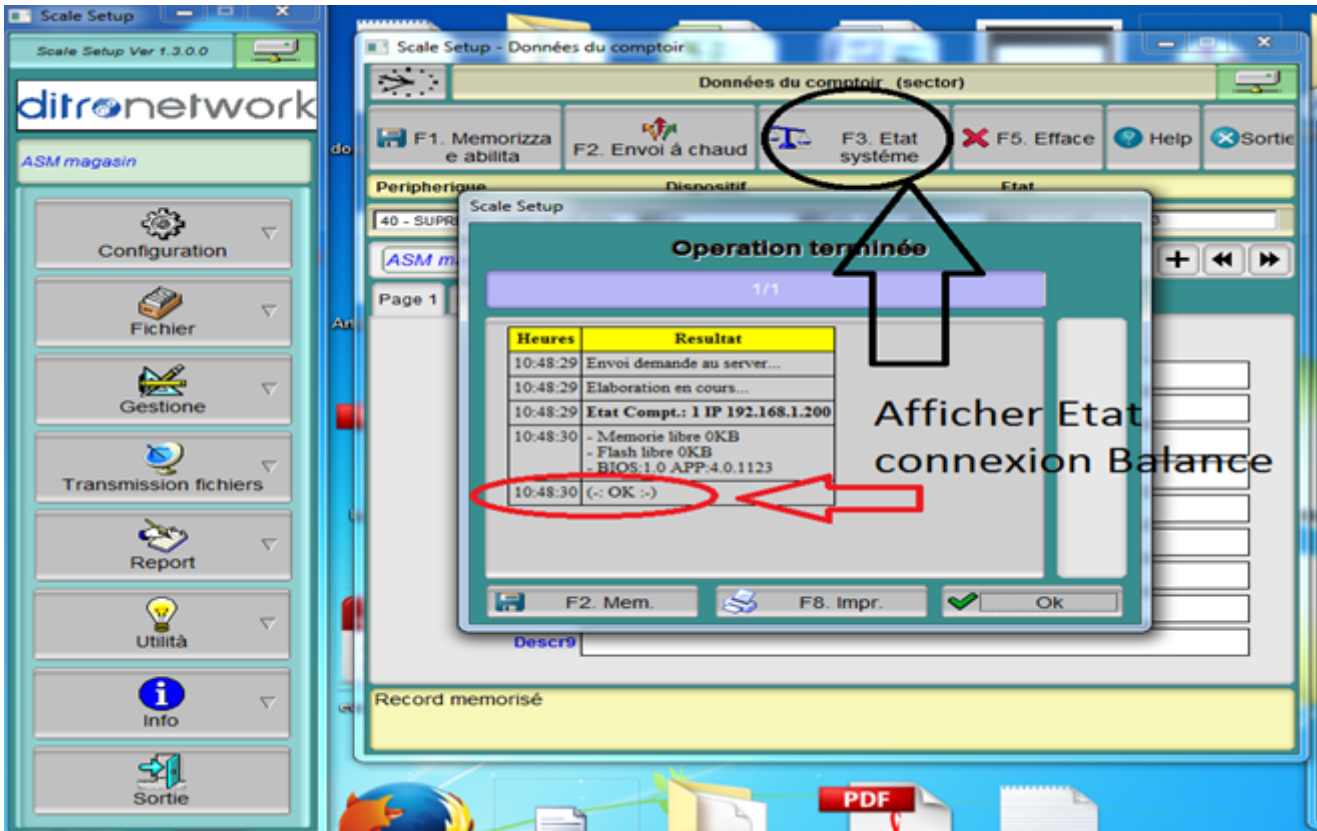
Scale Setup

Scale Setup Ver 1.3.0.0

ditronetwork

ASM magasin

Configuration

Fichier

Gestione

Transmission fichiers

Report

Utilità

Info

Sortie

Scale Setup - Données du comptoir

Données du comptoir (sector)

F1. Memorizza e abilita

F2. Envoi à chaud

F3. Etat système

F5. Efface

Help

Sortie

Peripherique

Dispositif

Etat

40 - SUPR

ASM m

Page 1

Descr9

Record memorisé

Scale Setup

Operation terminée

1/1

| Heures | Resultat |
|---|---|
| 10:48:29 | Envoi demande au server... |
| 10:48:29 | Elaboration en cours... |
| 10:48:29 | Etat Compt.: 1 IP 192.168.1.200 |
| 10:48:30 | - Memorie libre 0KB<br>- Flash libre 0KB<br>- BIOS:1.0 APP:4.0.1123 |
| 10:48:30 | (-: OK :-) |

F2. Mem.

F8. Impr.

Ok

Afficher Etat connexion Balance

PDF